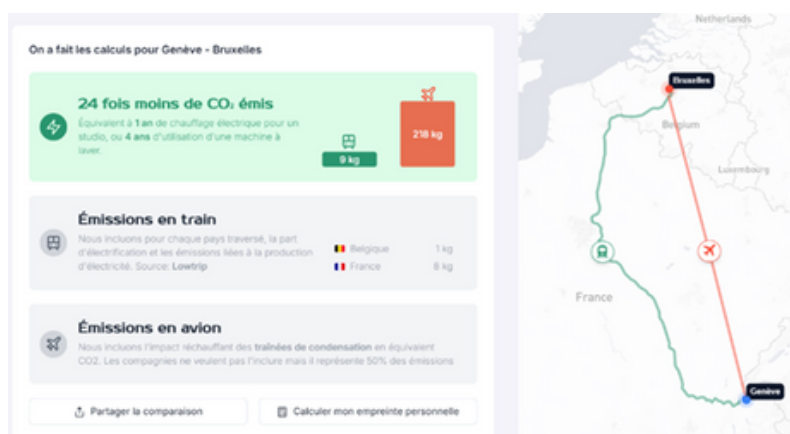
On a fait les calculs pour Genève - Bruxelles

24 fois moins de $CO_2$ émis

Équivalent à 1 an de chauffage électrique pour un studio, ou 4 ans d'utilisation d'une machine à laver.

9 kg

218 kg

Émissions en train

Nous incluons pour chaque pays traversé, la part d'électrification et les émissions liées à la production d'électricité. Source: Lowtrip

Belgique 1 kg
France 8 kg

Émissions en avion

Nous incluons l'impact réchauffant des traînées de condensation en équivalent CO2. Les compagnies ne veulent pas l'inclure mais il représente 50% des émissions

Partager la comparaison

Calculer mon empreinte personnelle

Netherlands

Bruxelles

Belgium

Luxembourg

France

Genève